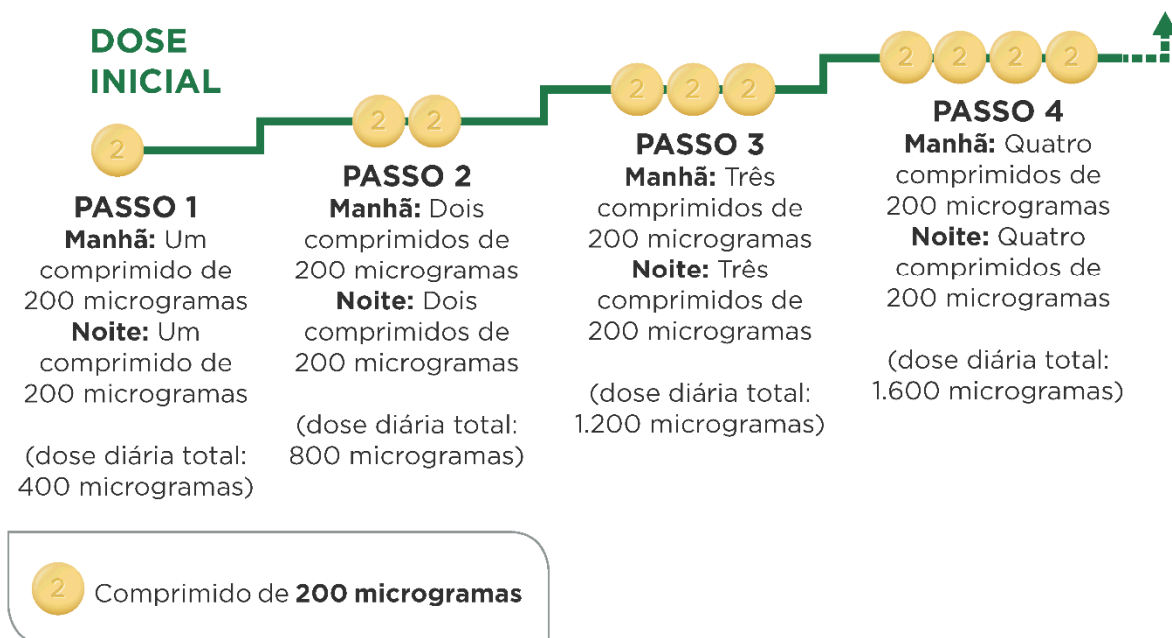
DOSE INICIAL

2

PASSO 1
**Manhã:** Um comprimido de 200 microgramas
**Noite:** Um comprimido de 200 microgramas

(dose diária total: 400 microgramas)

2 2

PASSO 2
**Manhã:** Dois comprimidos de 200 microgramas
**Noite:** Dois comprimidos de 200 microgramas

(dose diária total: 800 microgramas)

2 2 2

PASSO 3
**Manhã:** Três comprimidos de 200 microgramas
**Noite:** Três comprimidos de 200 microgramas

(dose diária total: 1.200 microgramas)

2 2 2 2

PASSO 4
**Manhã:** Quatro comprimidos de 200 microgramas
**Noite:** Quatro comprimidos de 200 microgramas

(dose diária total: 1.600 microgramas)

2 Comprimido de **200 microgramas**